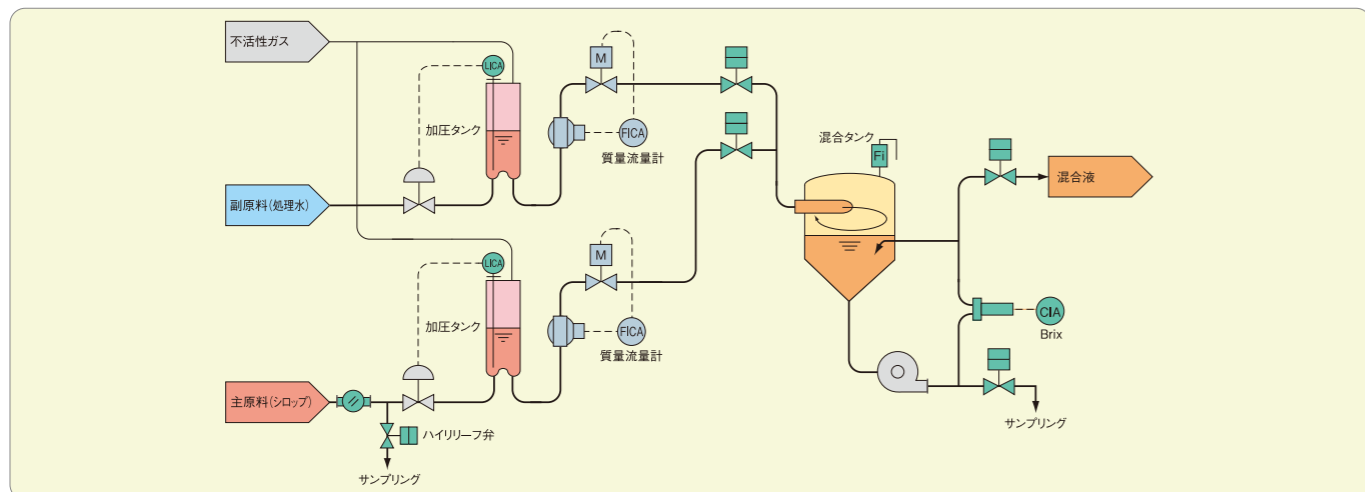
不活性ガス

LICA

M

加圧タンク

FICA

質量流量計

混合タンク

FI

混合液

副原料(処理水)

LICA

M

加圧タンク

FICA

質量流量計

CIA

Brix

主原料(シロップ)

ハイリリーフ弁

サンプリング

サンプリング